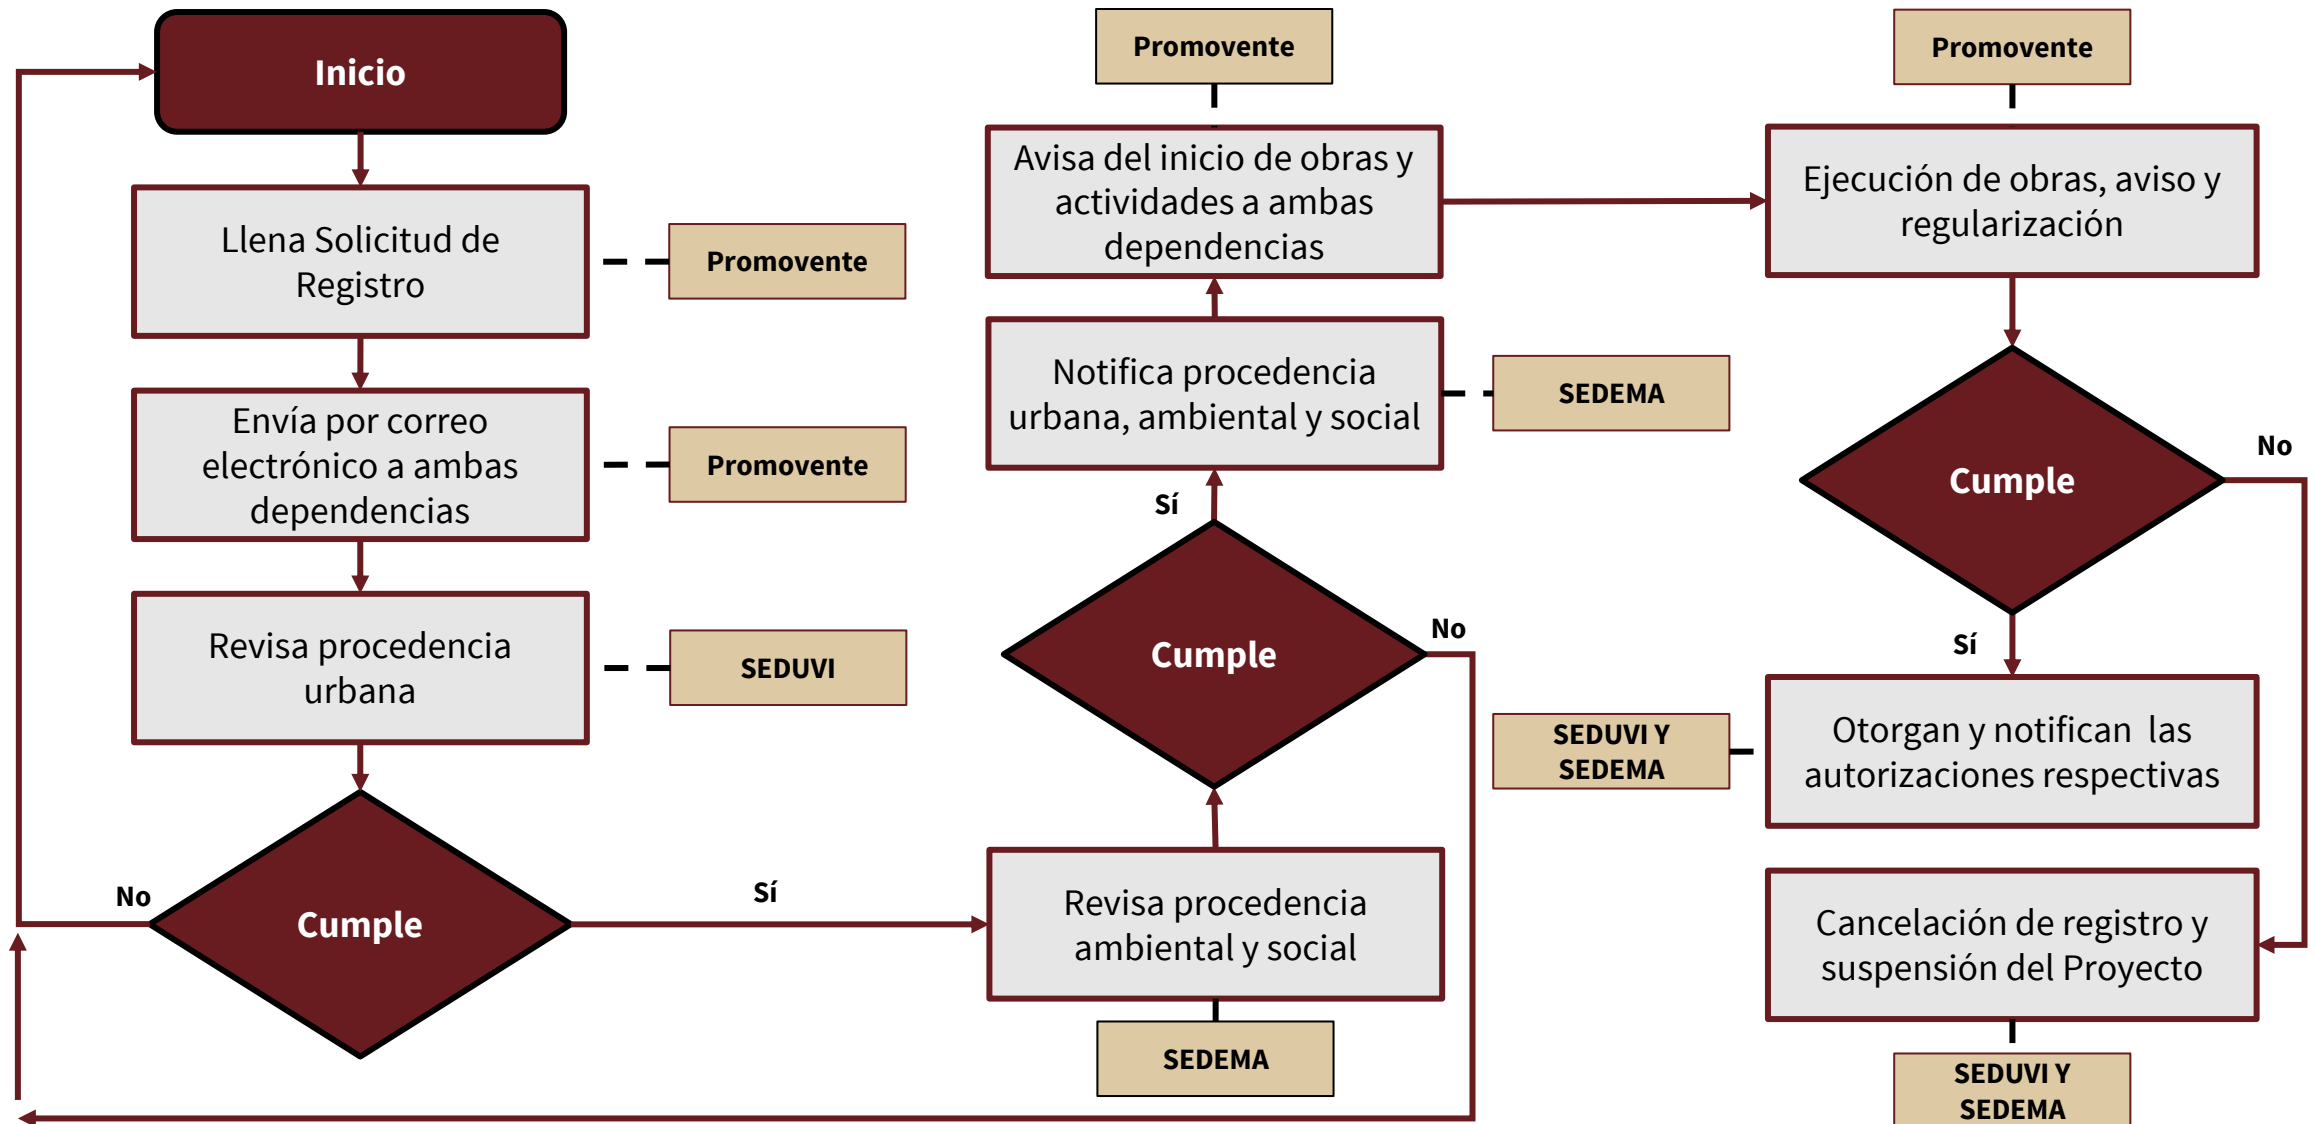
Inicio

Llena Solicitud de Registro

Promovente

Envía por correo electrónico a ambas dependencias

Promovente

Revisa procedencia urbana

SEDUVI

No

Cumple

Sí

Revisa procedencia ambiental y social

SEDEMA

Cumple

No

Sí

Notifica procedencia urbana, ambiental y social

SEDEMA

Avisa del inicio de obras y actividades a ambas dependencias

Promovente

Promovente

Ejecución de obras, aviso y regularización

Cumple

No

Sí

SEDUVI Y SEDEMA

Otorgan y notifican las autorizaciones respectivas

Cancelación de registro y suspensión del Proyecto

SEDUVI Y SEDEMA